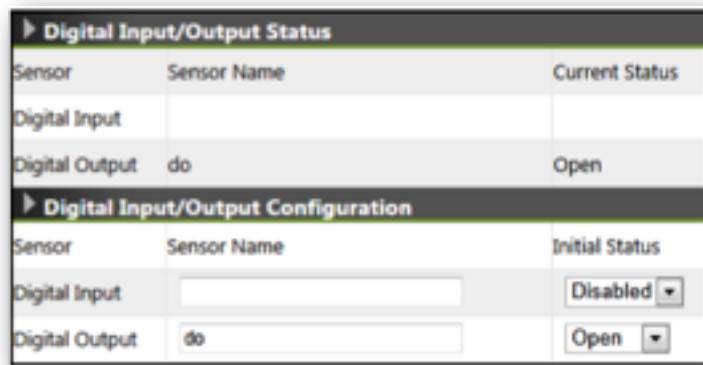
Digital Input/Output Status

| Sensor | Sensor Name | Current Status |
|---|---|---|
| Digital Input | | |
| Digital Output | do | Open |

Digital Input/Output Configuration

| Sensor | Sensor Name | Initial Status |
|---|---|---|
| Digital Input | | Disabled |
| Digital Output | do | Open |